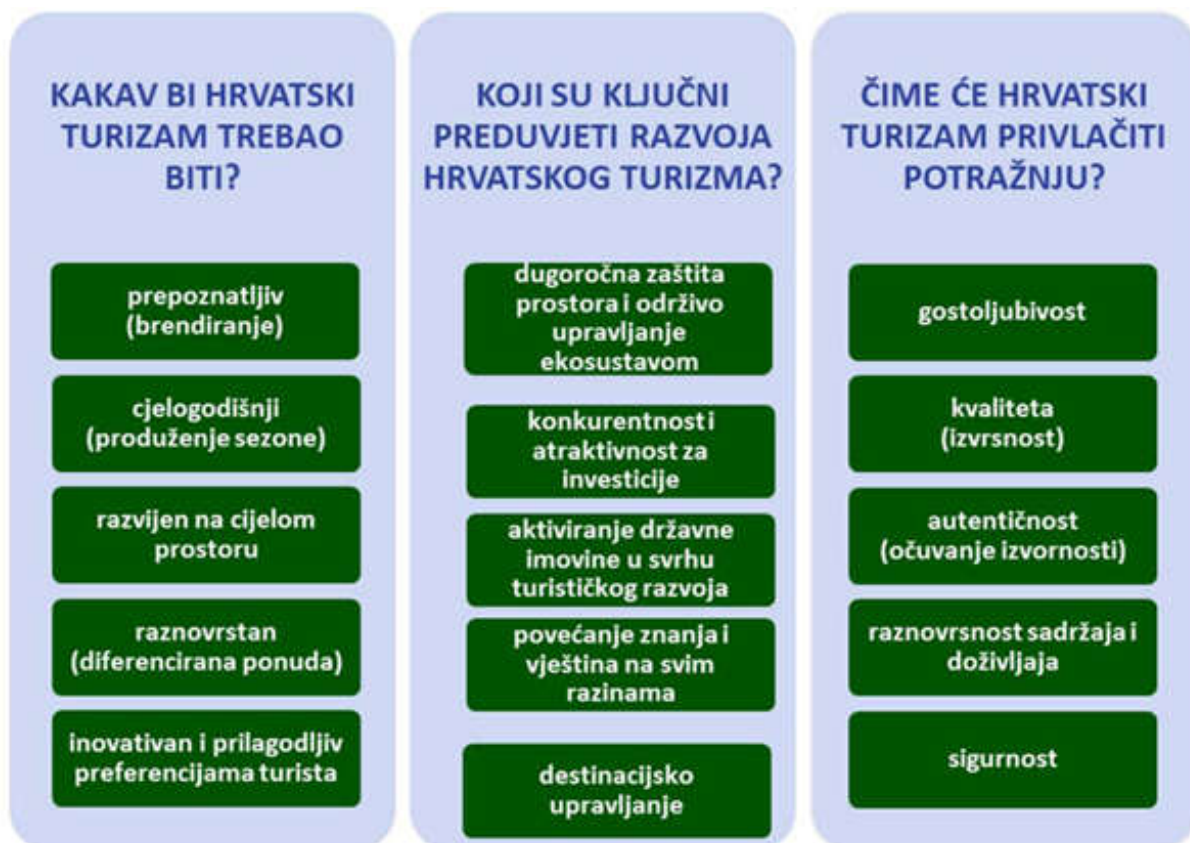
KAKAV BI HRVATSKI TURIZAM TREBAO BITI?

prepoznatljiv (brendiranje)

cjelogodišnji (produženje sezone)

razvijen na cijelom prostoru

raznovrstan (diferencirana ponuda)

inovativan i prilagodljiv preferencijama turista

KOJI SU KLJUČNI PREDUVJETI RAZVOJA HRVATSKOG TURIZMA?

dugoročna zaštita prostora i održivo upravljanje ekosustavom

konkurentnost i atraktivnost za investicije

aktiviranje državne imovine u svrhu turističkog razvoja

povećanje znanja i vještina na svim razinama

destinacijsko upravljanje

ČIME ĆE HRVATSKI TURIZAM PRIVLAČITI POTRAŽNJU?

gostoljubivost

kvaliteta (izvrsnost)

autentičnost (očuvanje izvornosti)

raznovrsnost sadržaja i doživljaja

sigurnost